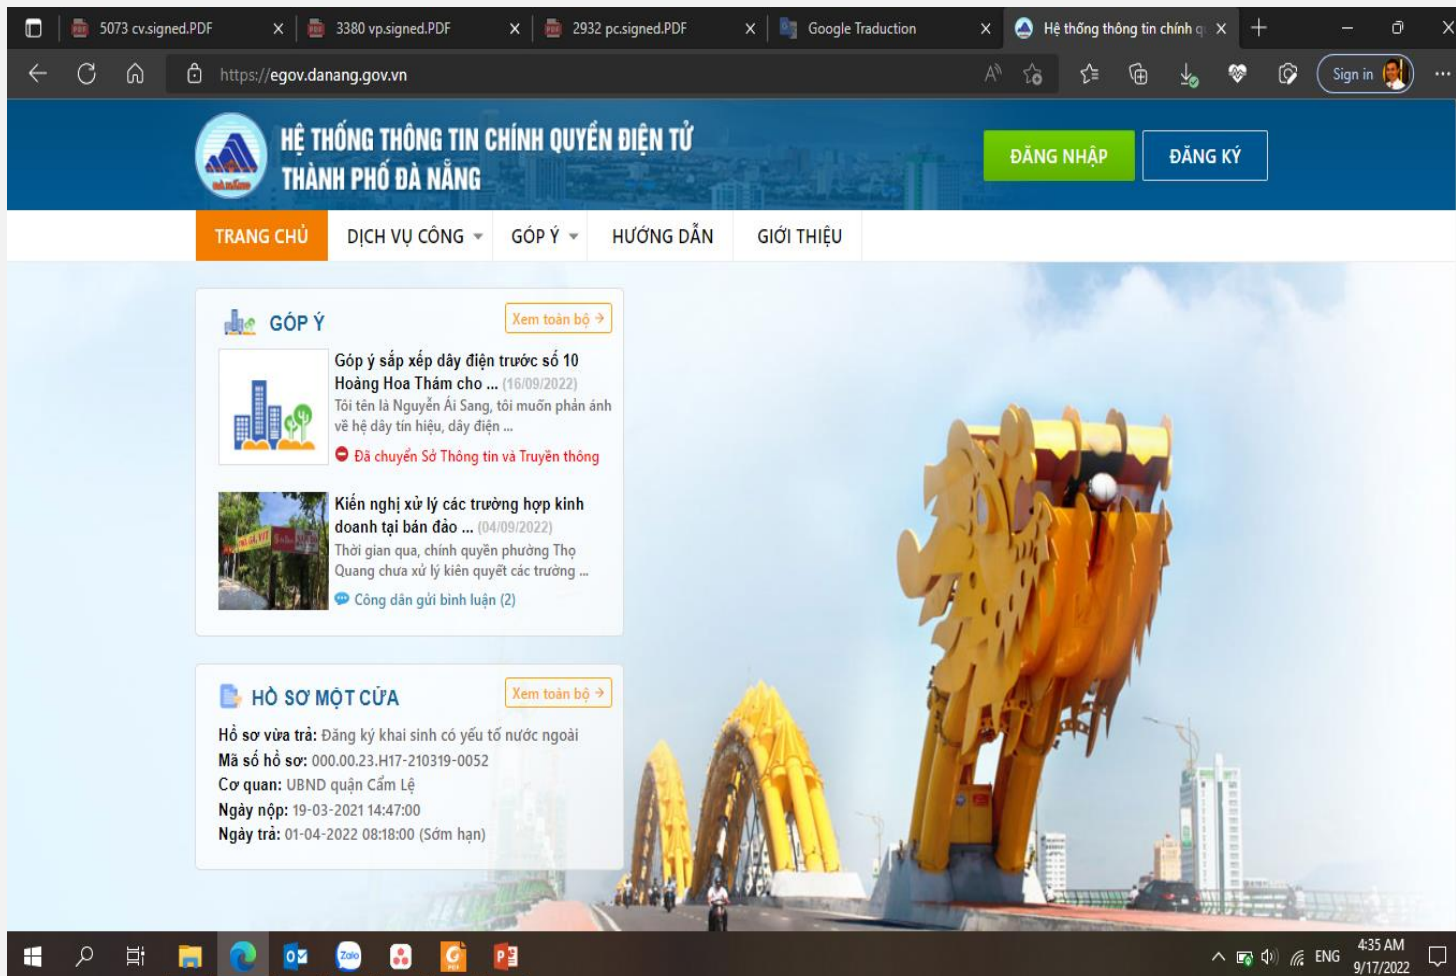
5073 cv.signed.PDF
3380 vp.signed.PDF
2932 pc.signed.PDF
Google Traduction
Hệ thống thông tin chính q

https://egov.danang.gov.vn

Sign in

HỆ THỐNG THÔNG TIN CHÍNH QUYỀN ĐIỆN TỬ
THÀNH PHỐ ĐÀ NẴNG

ĐĂNG NHẬP
ĐĂNG KÝ

TRANG CHỦ
DỊCH VỤ CÔNG
GÓP Ý
HƯỚNG DẪN
GIỚI THIỆU

GÓP Ý
Xem toàn bộ

Góp ý sắp xếp dây điện trước số 10 Hoàng Hoa Thám cho ... (16/09/2022)
Tôi tên là Nguyễn Ái Sang, tôi muốn phản ánh về hệ dây tín hiệu, dây điện ...
Đã chuyển Sở Thông tin và Truyền thông

Kiến nghị xử lý các trường hợp kinh doanh tại bán đảo ... (04/09/2022)
Thời gian qua, chính quyền phường Thọ Quang chưa xử lý kiên quyết các trường ...
Công dân gửi bình luận (2)

HỒ SƠ MỘT CỬA
Xem toàn bộ

Hồ sơ vừa trả: Đăng ký khai sinh có yếu tố nước ngoài
Mã số hồ sơ: 000.00.23.H17-210319-0052
Cơ quan: UBND quận Cẩm Lệ
Ngày nộp: 19-03-2021 14:47:00
Ngày trả: 01-04-2022 08:18:00 (Sớm hạn)

ENG
4:35 AM
9/17/2022